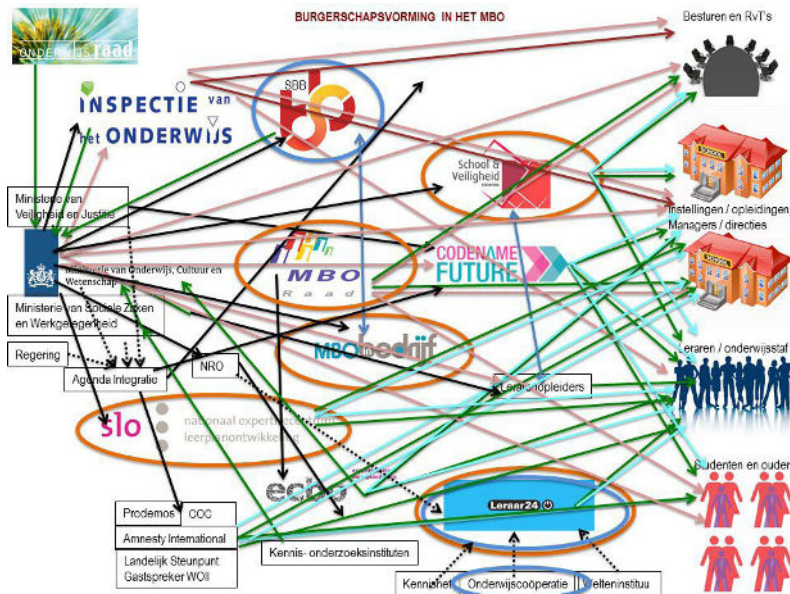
BURGERSCHAPSVORMING IN HET MBO

ONDERWIJSraad

INSPECTIE van het ONDERWIJS

SBB

School & Veiligheid

Besturen en RvT's

Instellingen / opleidingen Managers / directies

Ministerie van Veiligheid en Justitie

Ministerie van Onderwijs, Cultuur en Wetenschap

MBO Raad

CODENAME FUTURE

Ministerie van Sociale Zaken en Werkgelegenheid

MBObedrijf

Regering

Agenda Integratie

NRO

Lerarenopleiders

Leraren / onderwijsstaf

slo nationaal expertisecentrum leerplanontwikkeling

Studenten en ouders

ecbo

Prodemos

COC

Amnesty International

Leraar24

Landelijk Steunpunt Gastspreker WOII

Kennis- onderzoeksinstituten

Kennisnet

Onderwijscoöperatie

Welteninstituu